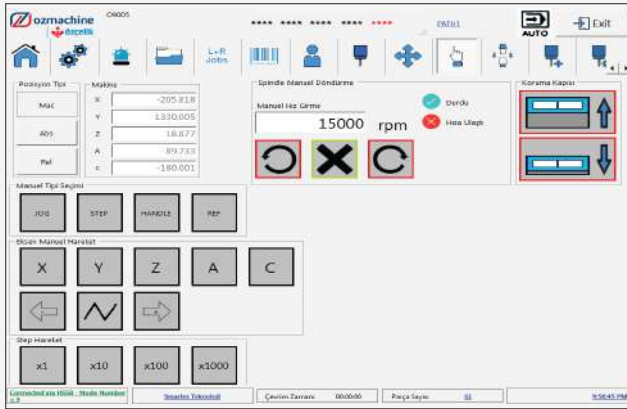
ozmachine özcelik
O8005
**** **** **** **** ****
PATH1
AUTO
Exit
L+R Jobs

Pozisyon Tipi
Mac
Abs
Rel

Makina
X -205.818
Y 1330.005
Z 18.877
A 89.733
C -180.001

Spindle Manuel Döndürme
Manuel Hız Girme
15000 rpm
Durdu
Hıza Ulaştı

Koruma Kapısı

Manuel Tipi Seçimi
JOG
STEP
HANDLE
REF

Eksen Manuel Hareket
X
Y
Z
A
C

Step Hareket
x1
x10
x100
x1000

Connected via HSSB - Node Number: 1.0
Smartex Teknoloji
Çevrim Zamanı 00:00:00
Parça Sayısı 61
9:56:45 PM